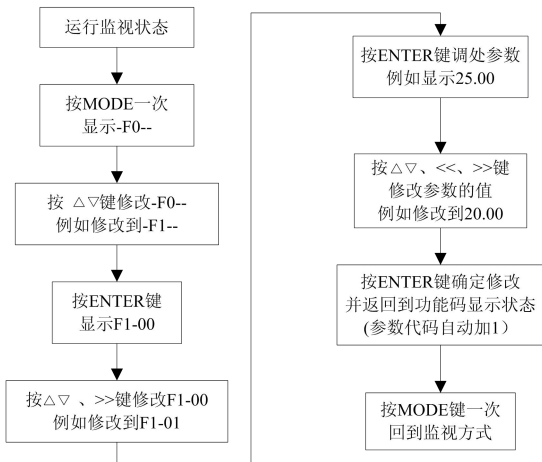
运行监视状态

按MODE一次
显示-F0--

按 △▽键修改-F0--
例如修改到-F1--

按ENTER键
显示F1-00

按△▽ 、>>键修改F1-00
例如修改到F1-01

按ENTER键调处参数
例如显示25.00

按△▽、<<、>>键
修改参数的值
例如修改到20.00

按ENTER键确定修改
并返回到功能码显示状态
(参数代码自动加1)

按MODE键一次
回到监视方式